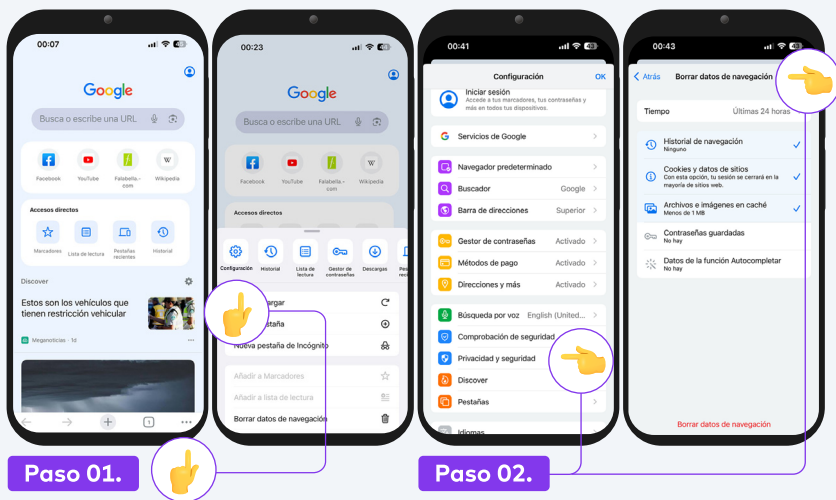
00:07

Google

Busca o escribe una URL

Facebook YouTube Falabella - com Wikipedia

Accesos directos

Marcadores Lista de lectura Pestañas recientes Historial

Discover

Estos son los vehículos que tienen restricción vehicular

Meganoticias · 1d

1

00:23

Google

Busca o escribe una URL

Facebook YouTube Falabella - com Wikipedia

Accesos directos

Configuración Historial Lista de lectura Gestor de contraseñas Descargas Pes

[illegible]rgar

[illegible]estaña

Nueva pestaña de Incógnito

Añadir a Marcadores

Añadir a lista de lectura

Borrar datos de navegación

Paso 01.

00:41

Configuración OK

Iniciar sesión
Accede a tus marcadores, tus contraseñas y más en todos tus dispositivos.

Servicios de Google

Navegador predeterminado

Buscador Google

Barra de direcciones Superior

Gestor de contraseñas Activado

Métodos de pago Activado

Direcciones y más Activado

Búsqueda por voz English (United...

Comprobación de seguridad

Privacidad y seguridad

Discover

Pestañas

Idiomas

00:43

Atrás Borrar datos de navegación

Tiempo Últimas 24 horas

Historial de navegación
Ninguno

Cookies y datos de sitios
Con esta opción, tu sesión se cerrará en la mayoría de sitios web.

Archivos e imágenes en caché
Menos de 1 MB

Contraseñas guardadas
No hay

Datos de la función Autocompletar
No hay

Borrar datos de navegación

Paso 02.